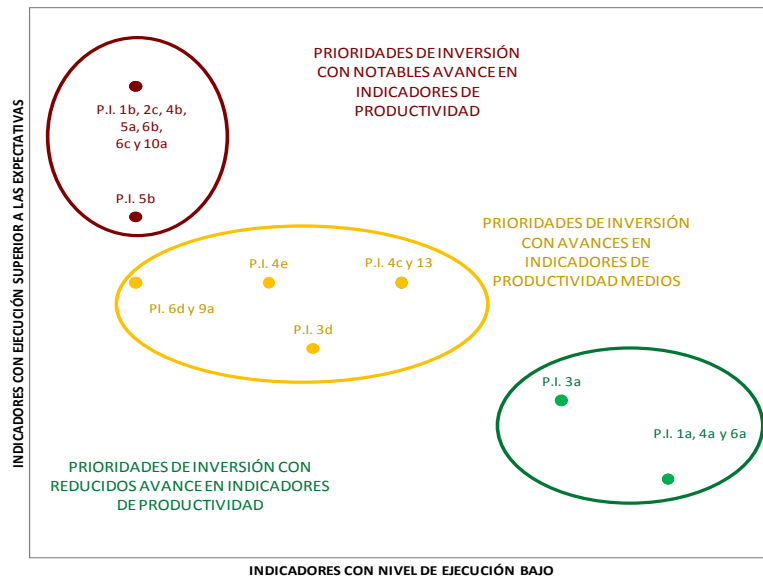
PRIORIDADES DE INVERSIÓN CON NOTABLES AVANCE EN INDICADORES DE PRODUCTIVIDAD

P.I. 1b, 2c, 4b, 5a, 6b, 6c y 10a

P.I. 5b

PRIORIDADES DE INVERSIÓN CON AVANCES EN INDICADORES DE PRODUCTIVIDAD MEDIOS

P.I. 4e

P.I. 4c y 13

PI. 6d y 9a

P.I. 3d

P.I. 3a

P.I. 1a, 4a y 6a

PRIORIDADES DE INVERSIÓN CON REDUCIDOS AVANCE EN INDICADORES DE PRODUCTIVIDAD

INDICADORES CON EJECUCIÓN SUPERIOR A LAS EXPECTATIVAS

INDICADORES CON NIVEL DE EJECUCIÓN BAJO